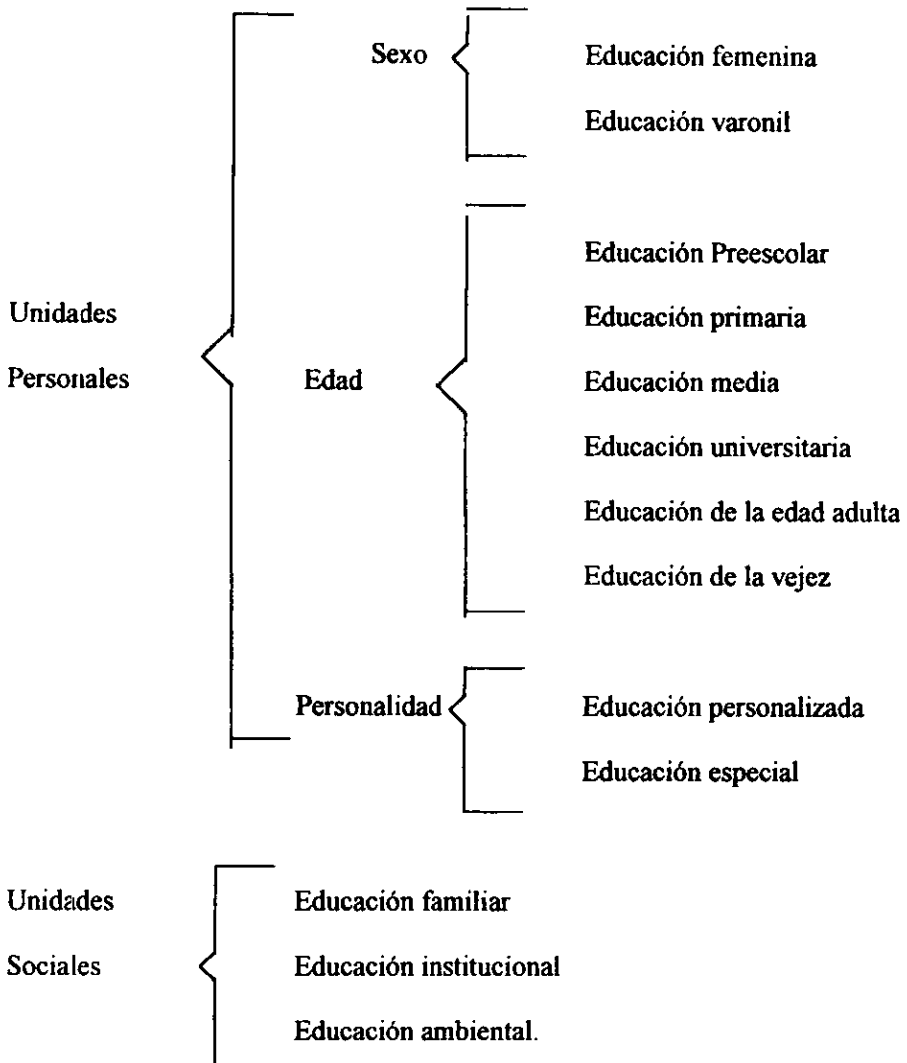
Unidades Personales

Sexo

Educación femenina

Educación varonil

Edad

Educación Preescolar

Educación primaria

Educación media

Educación universitaria

Educación de la edad adulta

Educación de la vejez

Personalidad

Educación personalizada

Educación especial

Unidades Sociales

Educación familiar

Educación institucional

Educación ambiental.